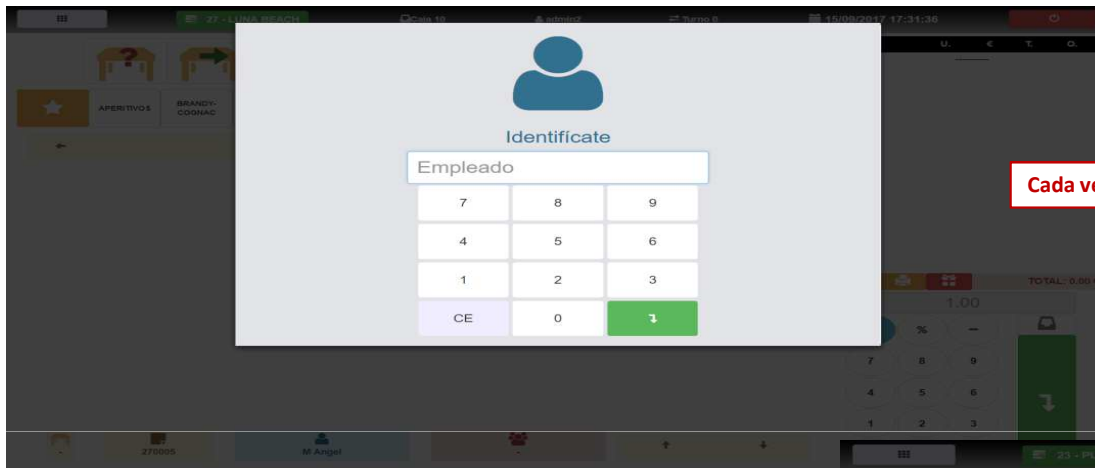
27 - LUNA BEACH
Caja 10
admin2
Turno 8
15/09/2017 17:31:36
U. € T. O.
APERITIVOS
BRANDY-COGNAC
Identifícate
Empleado
7 8 9
4 5 6
1 2 3
CE 0
Cada ve
TOTAL: 0.00
1.00
%
7 8 9
4 5 6
1 2 3
270005
M Angel
23 - P